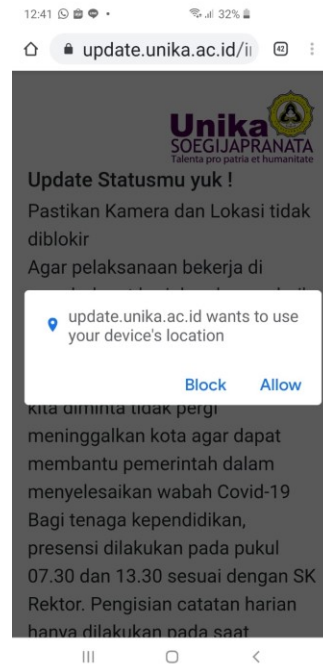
12:41 32%

update.unika.ac.id/i 42

Unika SOEGIJAPRANATA Talenta pro patria et humanitate

Update Statusmu yuk !

Pastikan Kamera dan Lokasi tidak diblokir

Agar pelaksanaan bekerja di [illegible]

update.unika.ac.id wants to use your device's location

Block Allow

kita diminta tidak pergi meninggalkan kota agar dapat membantu pemerintah dalam menyelesaikan wabah Covid-19

Bagi tenaga kependidikan, presensi dilakukan pada pukul 07.30 dan 13.30 sesuai dengan SK Rektor. Pengisian catatan harian hanya dilakukan pada saat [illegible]